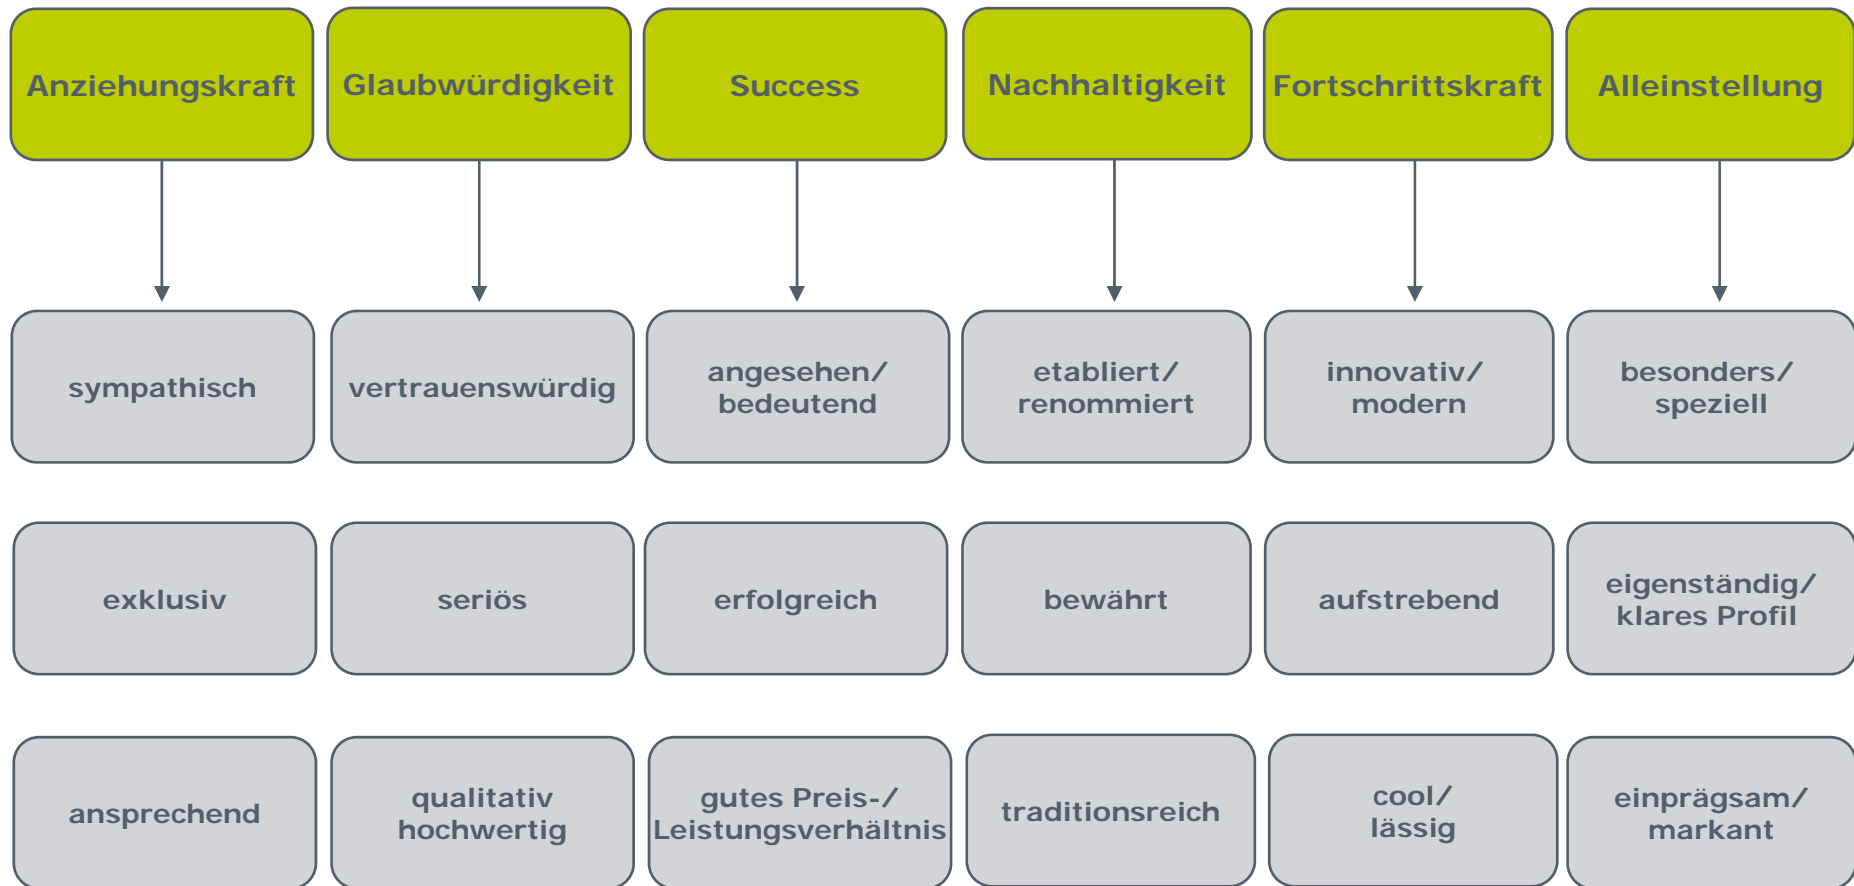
Anziehungskraft
Glaubwürdigkeit
Success
Nachhaltigkeit
Fortschrittskraft
Alleinstellung

sympathisch
vertrauenswürdig
angesehen/ bedeutend
etabliert/ renommiert
innovativ/ modern
besonders/ speziell

exklusiv
seriös
erfolgreich
bewährt
aufstrebend
eigenständig/ klares Profil

ansprechend
qualitativ hochwertig
gutes Preis-/ Leistungsverhältnis
traditionsreich
cool/ lässig
einprägsam/ markant